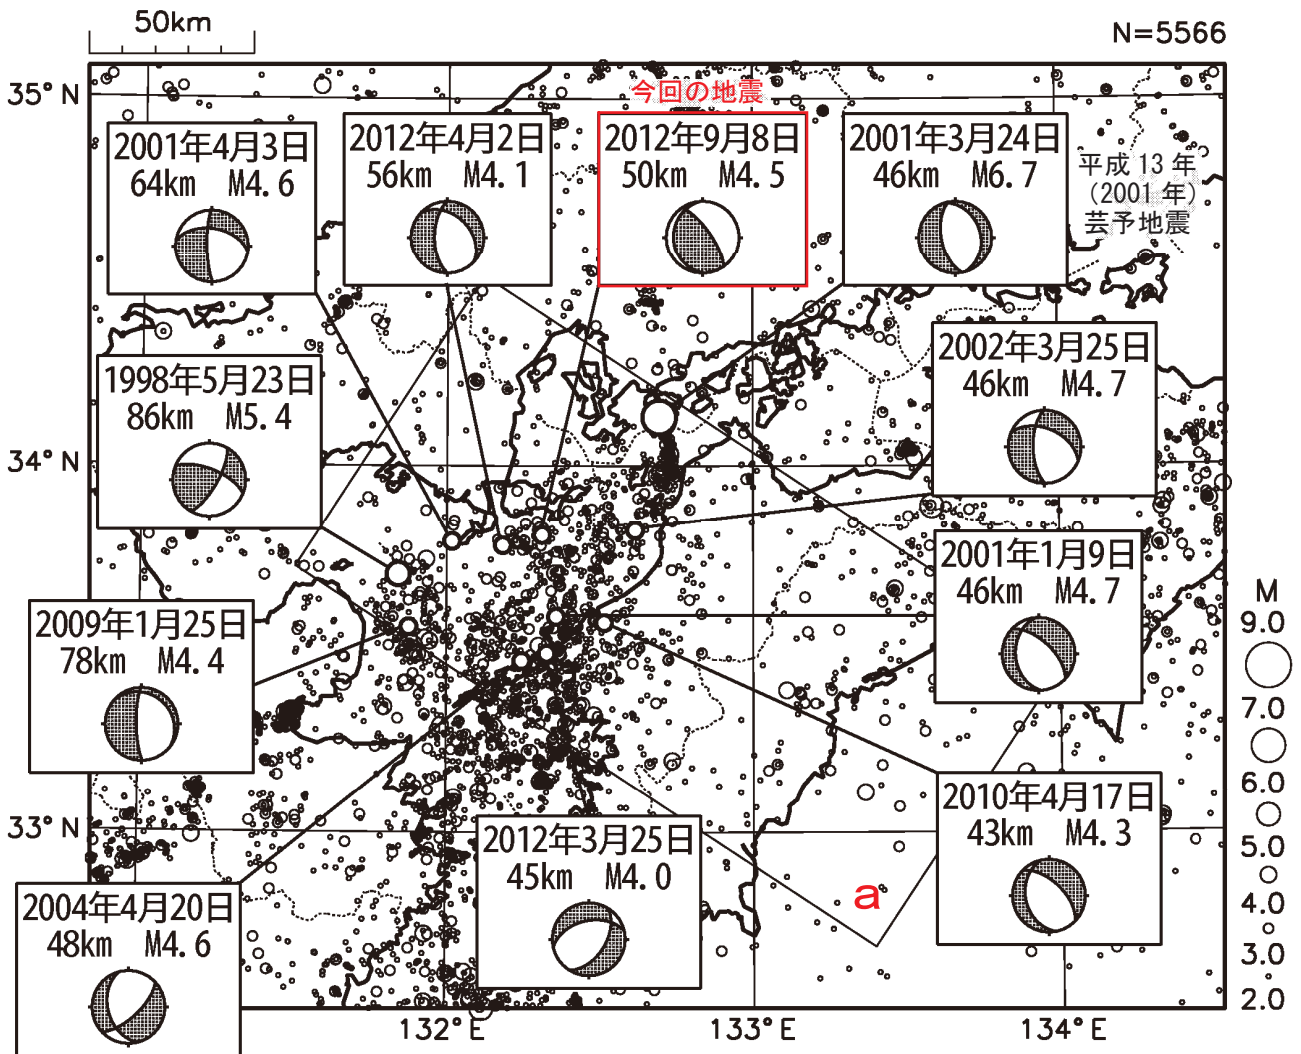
50km

N=5566

35° N

今回の地震

2001年4月3日
64km M4.6

2012年4月2日
56km M4.1

2012年9月8日
50km M4.5

2001年3月24日
46km M6.7

平成 13 年
(2001 年)
芸予地震

1998年5月23日
86km M5.4

2002年3月25日
46km M4.7

34° N

2001年1月9日
46km M4.7

2009年1月25日
78km M4.4

M
9.0
7.0
6.0
5.0
4.0
3.0
2.0

2010年4月17日
43km M4.3

33° N

2012年3月25日
45km M4.0

a

2004年4月20日
48km M4.6

132° E

133° E

134° E